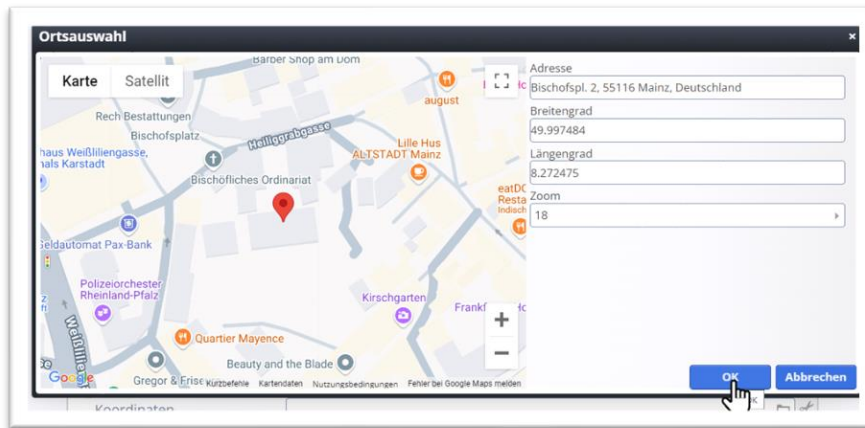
Ortsauswahl

Karte | Satellit

Barber Shop am Dom
august
Rech Bestattungen
Bischofsplatz
Heiliggrabgasse
haus Weißliliengasse, nals Karstadt
Lille Hus
ALTSTADT Mainz
Bischöfliches Ordinariat
eatDC
Resta
Indisch
Geldautomat Pax-Bank
Polizeiorchester Rheinland-Pfalz
Kirschgarten
Frankf
Quartier Mayence
Beauty and the Blade
Gregor & Frise
Google
Kurzbefehle Kartendaten Nutzungsbedingungen Fehler bei Google Maps melden

Adresse
Bischofspl. 2, 55116 Mainz, Deutschland
Breitengrad
49.997484
Längengrad
8.272475
Zoom
18

OK
Abbrechen

Koordinaten